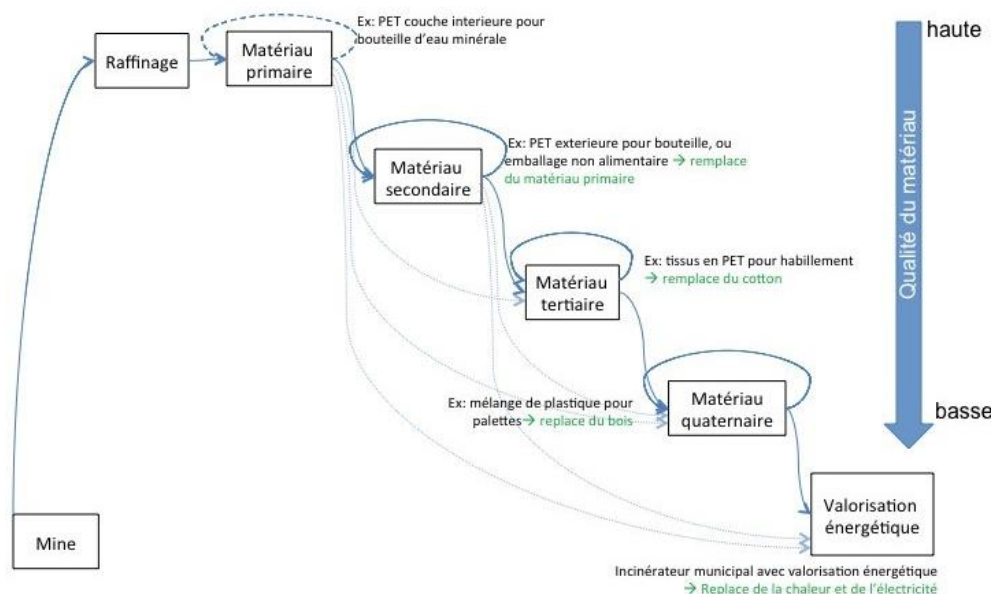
Raffinage

Matériau primaire

Ex: PET couche interieure pour bouteille d'eau minérale

haute

Qualité du matériau

basse

Matériau secondaire

Ex: PET exterieure pour bouteille, ou emballage non alimentaire → remplace du matériau primaire

Matériau tertiaire

Ex: tissus en PET pour habillement → remplace du cotton

Ex: mélange de plastique pour palettes → replace du bois

Matériau quaternaire

Mine

Valorisation énergétique

Incinérateur municipal avec valorisation énergétique → Replace de la chaleur et de l'électricité